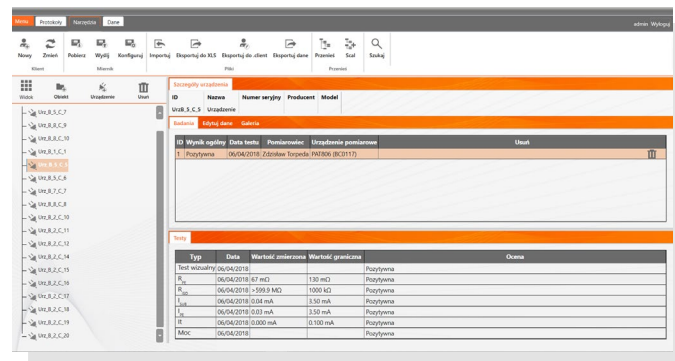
Menu Protokoły Narzędzia Dane

admin Wyloguj

Nowy Zmień
Klient

Pobierz Wyślij Konfiguruj
Miernik

Importuj Eksportuj do XLS Eksportuj do .client Eksportuj dane
Pliki

Przenieś Scal
Przenieś

Szukaj

Widok Obiekt Urządzenie Usuń

Urz_8_5_C_7
Urz_8_5_C_9
Urz_8_5_C_10
Urz_8_1_C_1
Urz_8_5_C_5
Urz_8_5_C_6
Urz_8_7_C_7
Urz_8_8_C_8
Urz_8_2_C_10
Urz_8_2_C_11
Urz_8_2_C_12
Urz_8_2_C_14
Urz_8_2_C_15
Urz_8_2_C_16
Urz_8_2_C_17
Urz_8_2_C_18
Urz_8_2_C_19
Urz_8_2_C_20

Szczegóły urządzenia

| ID | Nazwa | Numer seryjny | Producent | Model |
|---|---|---|---|---|
| Urz8_5_C_5 | Urządzenie | | | |

Badania Edytuj dane Galeria

| ID | Wynik ogólny | Data testu | Pomiarowiec | Urządzenie pomiarowe | Uwagi |
|---|---|---|---|---|---|
| 1 | Pozytywna | 06/04/2018 | Zdzisław Torpeda | PAT806 (BC0117) | |

Testy

| Typ | Data | Wartość zmierzona | Wartość graniczna | Ocena |
|---|---|---|---|---|
| Test wizualny | 06/04/2018 | | | Pozytywna |
| $R_{ie}$ | 06/04/2018 | 67 mΩ | 130 mΩ | Pozytywna |
| $R_{iso}$ | 06/04/2018 | >599.9 MΩ | 1000 kΩ | Pozytywna |
| $I_{sub}$ | 06/04/2018 | 0.04 mA | 3.50 mA | Pozytywna |
| $I_{\Delta}$ | 06/04/2018 | 0.03 mA | 3.50 mA | Pozytywna |
| R | 06/04/2018 | 0.000 mA | 0.100 mA | Pozytywna |
| Moc | 06/04/2018 | | | Pozytywna |